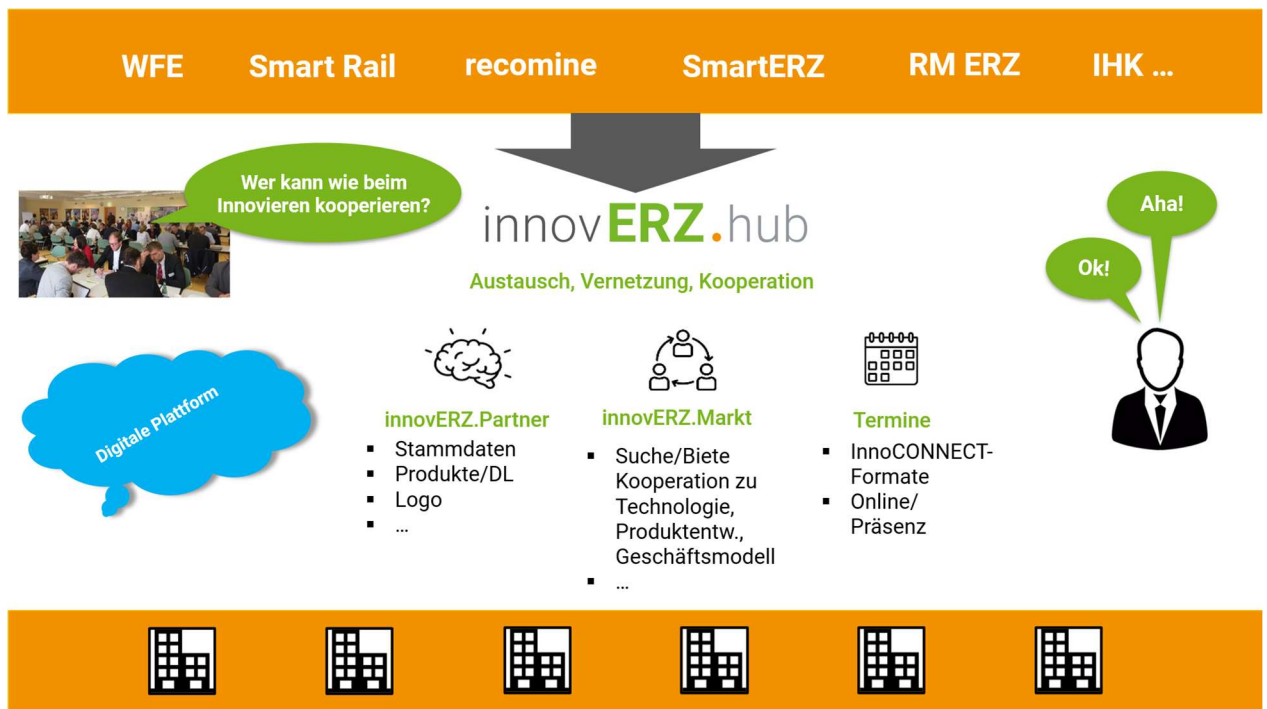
WFE Smart Rail recomine SmartERZ RM ERZ IHK ...

Wer kann wie beim Innovieren kooperieren?

innovERZ.hub

Austausch, Vernetzung, Kooperation

Aha!

Ok!

Digitale Plattform

innovERZ.Partner
- Stammdaten
- Produkte/DL
- Logo
- ...

innovERZ.Markt
- Suche/Biete Kooperation zu Technologie, Produktentw., Geschäftsmodell
- ...

Termine
- InnoCONNECT-Formate
- Online/ Präsenz